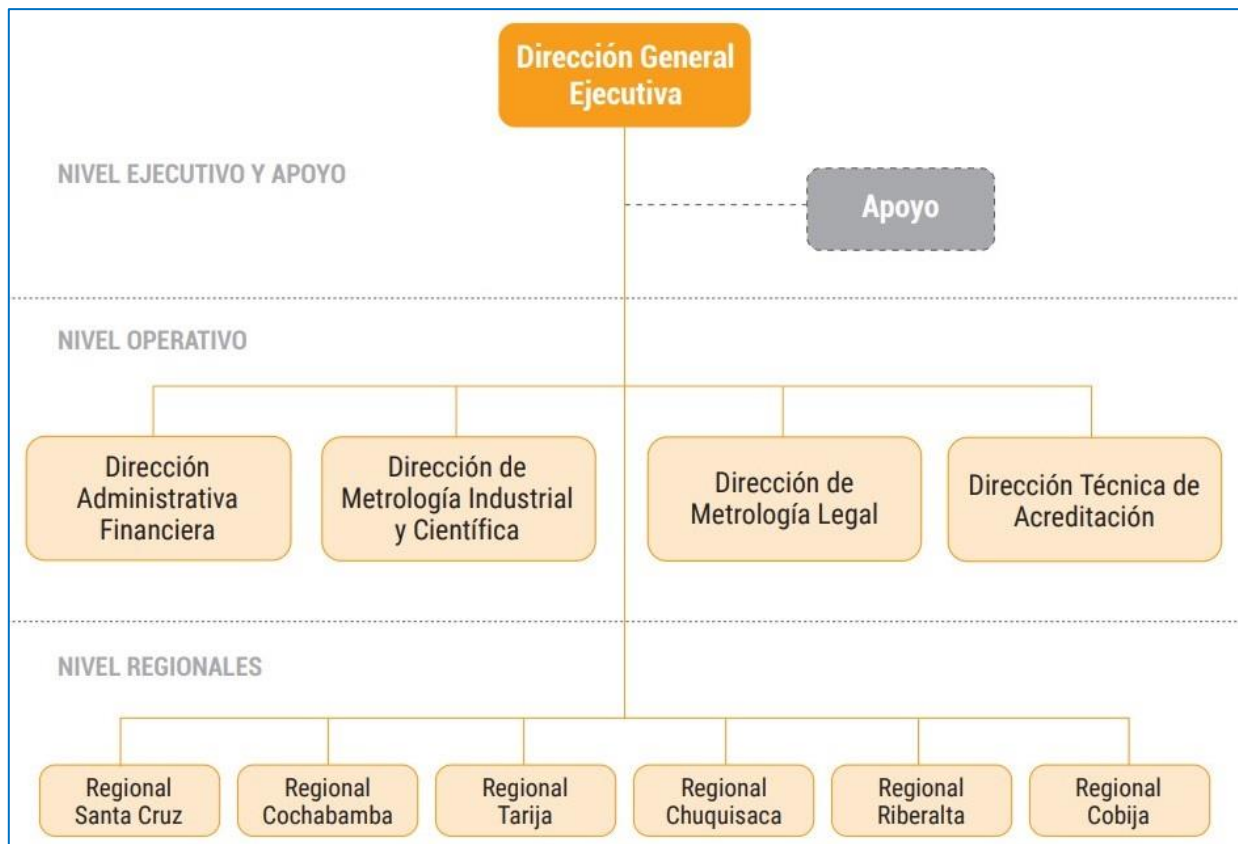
Dirección General Ejecutiva

NIVEL EJECUTIVO Y APOYO

Apoyo

NIVEL OPERATIVO

Dirección Administrativa Financiera

Dirección de Metrología Industrial y Científica

Dirección de Metrología Legal

Dirección Técnica de Acreditación

NIVEL REGIONALES

Regional Santa Cruz

Regional Cochabamba

Regional Tarija

Regional Chuquisaca

Regional Riberalta

Regional Cobija